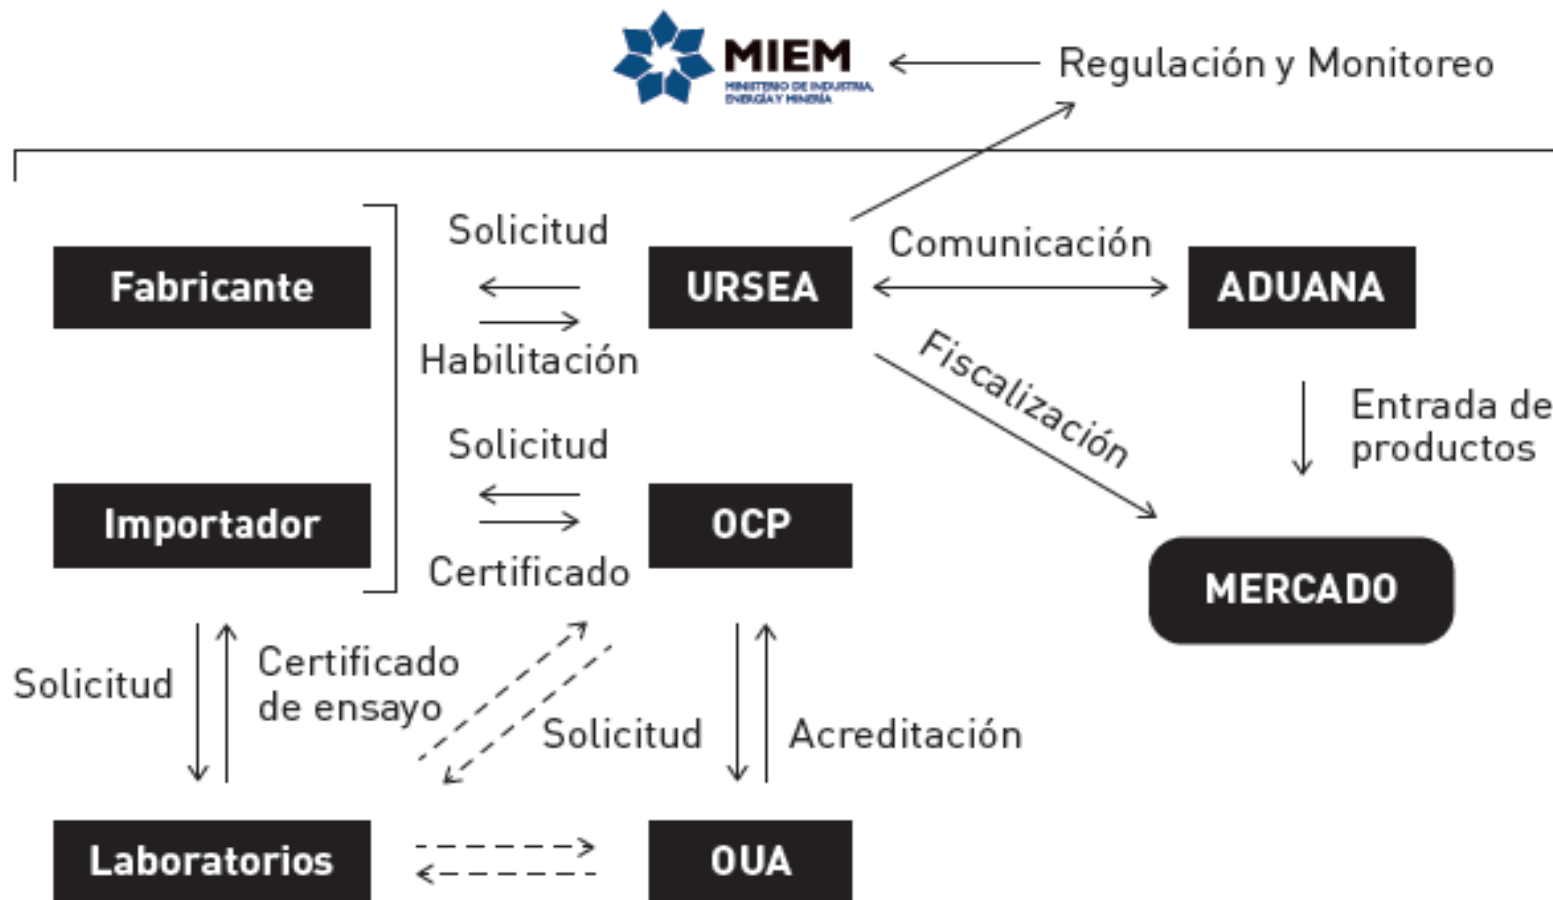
MIEM
MINISTERIO DE INDUSTRIA, ENERGÍA Y MINERÍA
Regulación y Monitoreo

Fabricante
Solicitud
URSEA
Comunicación
ADUANA
Habilitación
Fiscalización
Entrada de productos
Solicitud
Importador
OCP
Certificado
MERCADO
Solicitud
Certificado de ensayo
Solicitud
Acreditación
Laboratorios
OUA